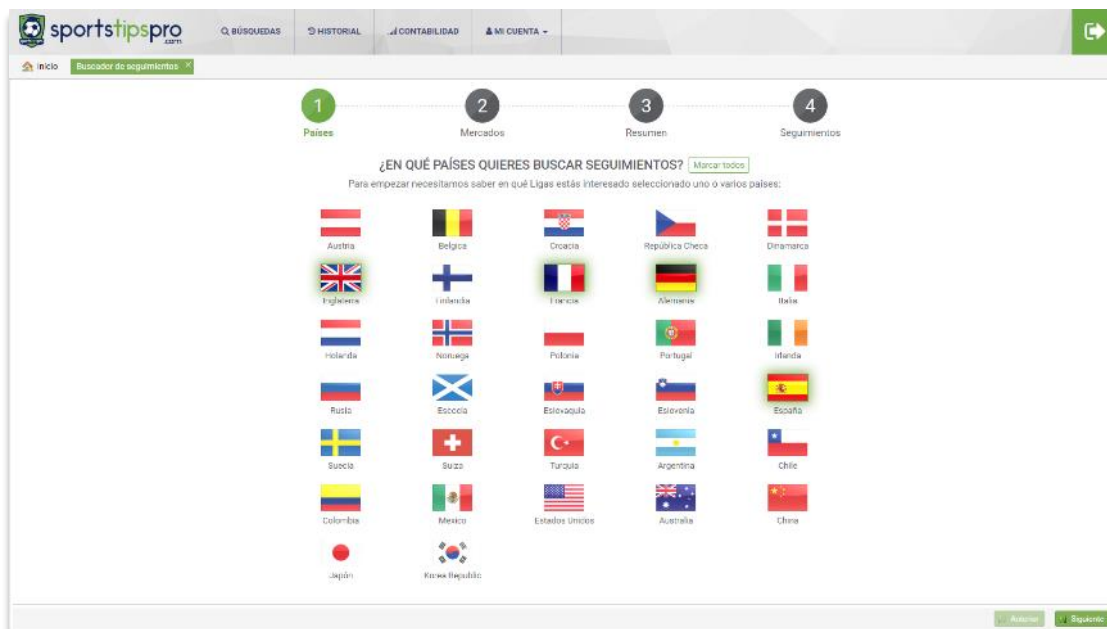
sportstipspro .com

BÚSQUEDAS
HISTORIAL
CONTABILIDAD
MI CUENTA

Inicio
Buscador de seguimientos ×

1
Países
2
Mercados
3
Resumen
4
Seguimientos

¿EN QUÉ PAÍSES QUIERES BUSCAR SEGUIMIENTOS? Marcar todos
Para empezar necesitamos saber en qué Ligas estás interesado seleccionado uno o varios países:

Austria
Belgica
Croacia
República Checa
Dinamarca
Inglaterra
Finlandia
Francia
Alemania
Italia
Holanda
Noruega
Polonia
Portugal
Irlanda
Rusia
Escocia
Eslovaquia
Eslovenia
España
Suecia
Suiza
Turquia
Argentina
Chile
Colombia
Mexico
Estados Unidos
Australia
China
Japón
Korea Republic

Anterior
Siguiente